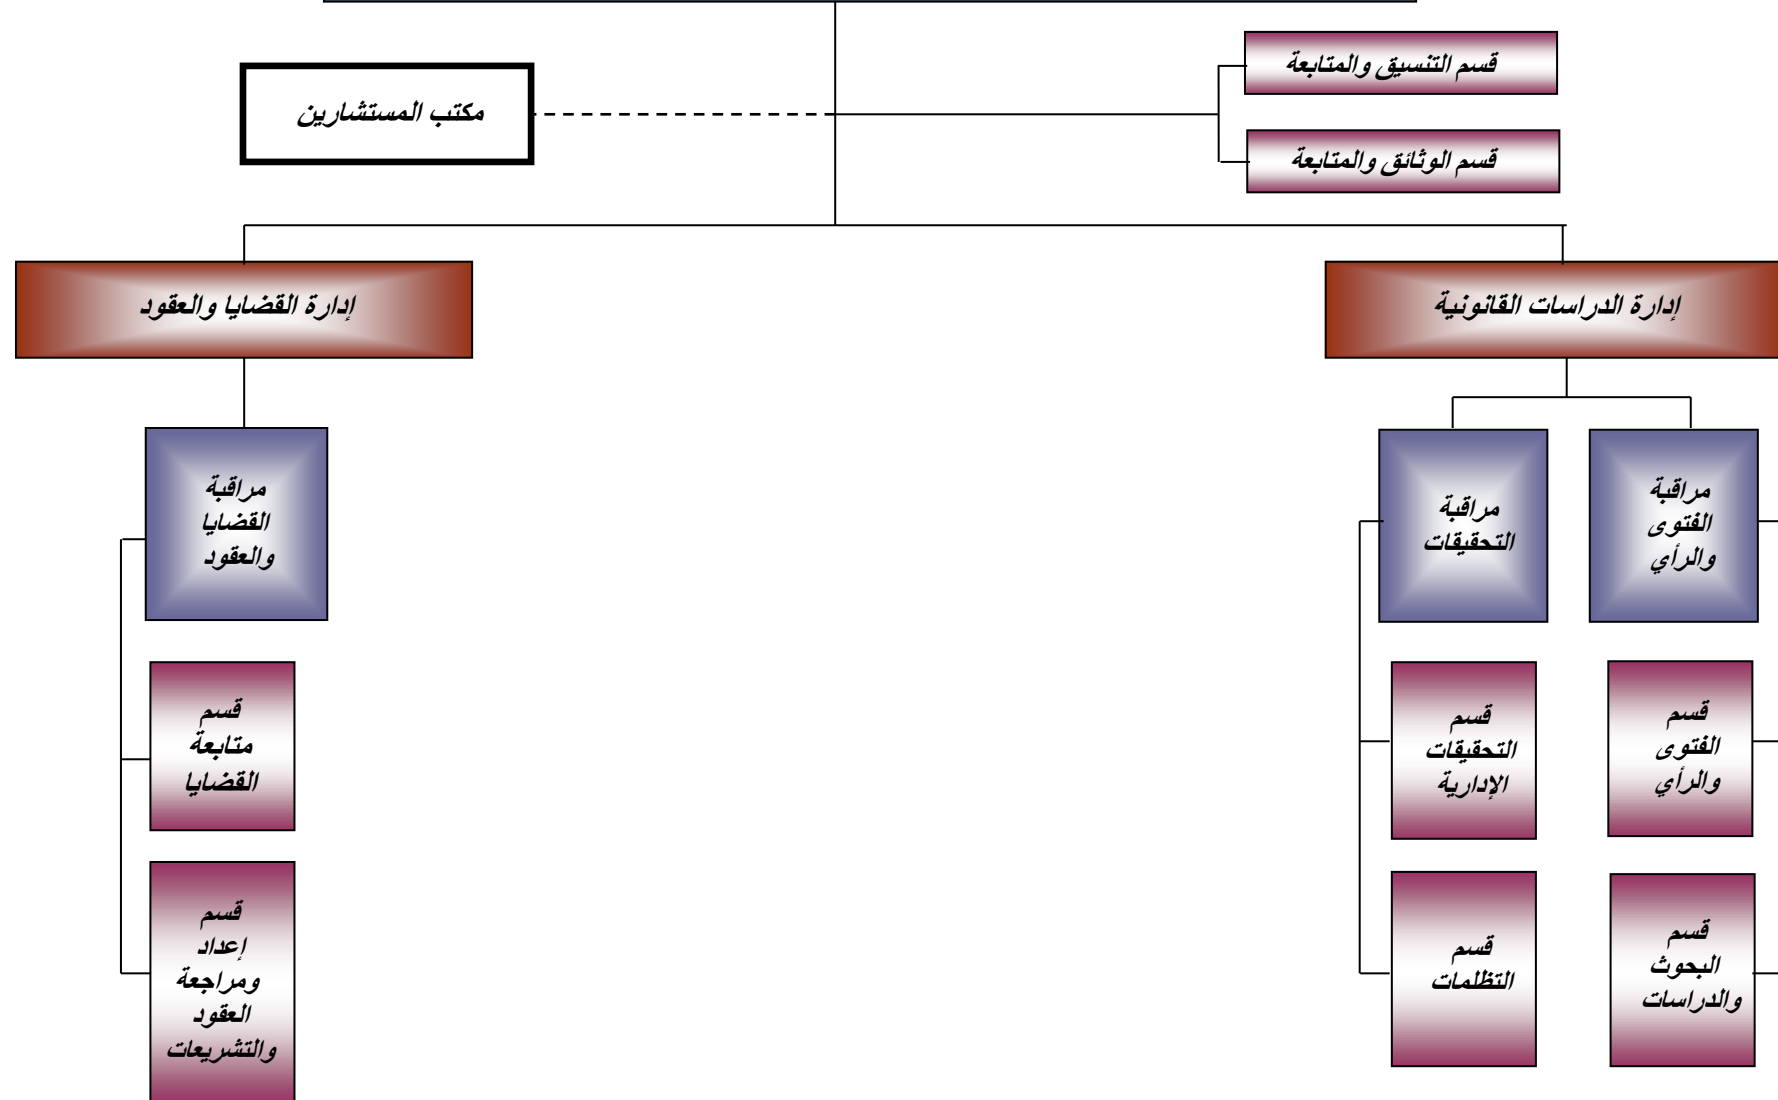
قسم التنسيق والمتابعة

قسم الوثائق والمتابعة

مكتب المستشارين

إدارة الدراسات القانونية

إدارة القضايا والعقود

مراقبة الفتوى والرأي

مراقبة التحقيقات

مراقبة القضايا والعقود

قسم الفتوى والرأي

قسم التحقيقات الإدارية

قسم متابعة القضايا

قسم البحوث والدراسات

قسم التظلمات

قسم إعداد ومراجعة العقود والتشريعات